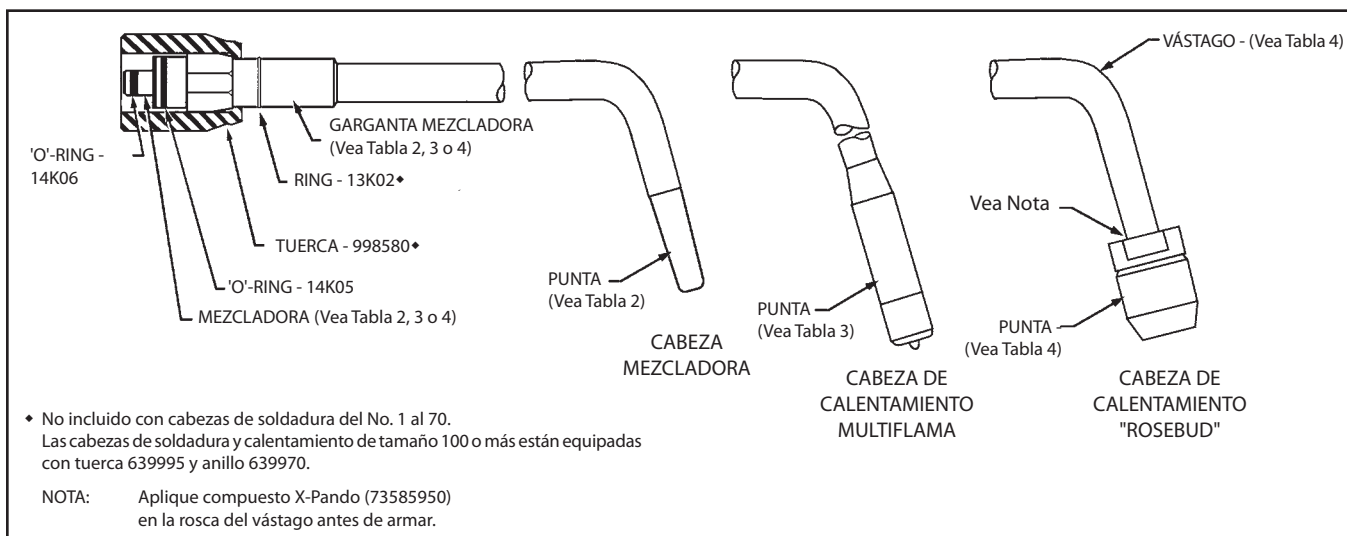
'O'-RING - 14K06

GARGANTA MEZCLADORA (Vea Tabla 2, 3 o 4)

RING - 13K02◆

TUERCA - 998580◆

'O'-RING - 14K05

MEZCLADORA (Vea Tabla 2, 3 o 4)

PUNTA (Vea Tabla 2)

CABEZA MEZCLADORA

PUNTA (Vea Tabla 3)

CABEZA DE CALENTAMIENTO MULTIFLAMA

VÁSTAGO - (Vea Tabla 4)

Vea Nota

PUNTA (Vea Tabla 4)

CABEZA DE CALENTAMIENTO "ROSEBUD"

◆ No incluido con cabezas de soldadura del No. 1 al 70. Las cabezas de soldadura y calentamiento de tamaño 100 o más están equipadas con tuerca 639995 y anillo 639970.

NOTA: Aplique compuesto X-Pando (73585950) en la rosca del vástago antes de armar.